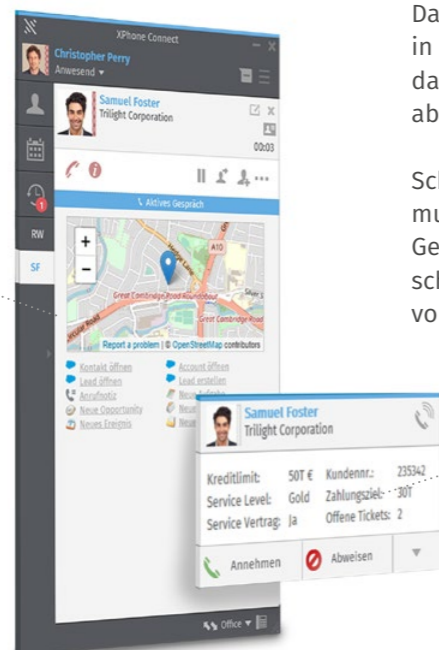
XPhone Connect
Christopher Perry
Anwesend ▾
Samuel Foster
Trilight Corporation
00:03
Aktives Gespräch
RW
SF
+
−
Great Cambridge Road Roundabout
Great Cambridge Road
Report a problem | © OpenStreetMap contributors
Kontakt öffnen
Lead öffnen
Anrufnotiz
Neue Opportunity
Neues Ereignis
Account öffnen
Lead erstellen
Neue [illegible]
Neue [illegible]
Neue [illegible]
Office ▾

Samuel Foster
Trilight Corporation
Kreditlimit: 50T €
Service Level: Gold
Service Vertrag: Ja
Kundennr.: 235342
Zahlungsziel: 30T
Offene Tickets: 2
Annehmen
Abweisen

Da
in
da
ab

Sc
mu
Ge
sc
vo